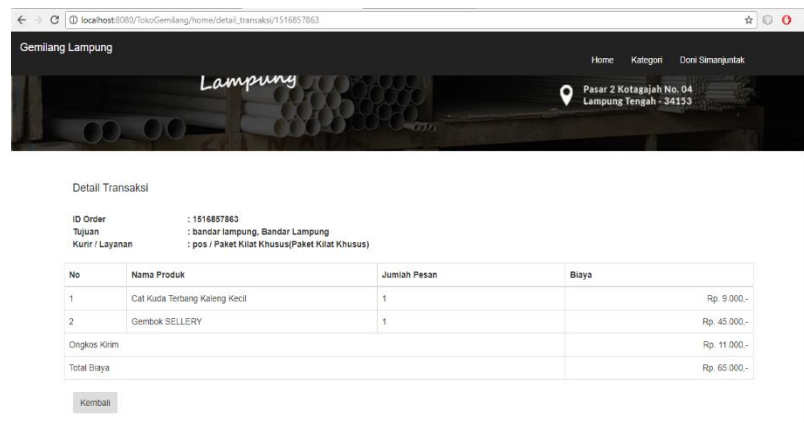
localhost:8080/TokoGemilang/home/detail_transaksi/1516857863

Gemilang Lampung

Home Kategori Doni Simanjuntak

Lampung

Pasar 2 Kotagajah No. 04
Lampung Tengah - 34153

Detail Transaksi

ID Order : 1516857863
Tujuan : bandar lampung, Bandar Lampung
Kurir / Layanan : pos / Paket Kilat Khusus(Paket Kilat Khusus)

| No | Nama Produk | Jumlah Pesan | Biaya |
|---|---|---|---|
| 1 | Cat Kuda Terbang Kaleng Kecil | 1 | Rp. 9.000,- |
| 2 | Gembok SELLERY | 1 | Rp. 45.000,- |
| Ongkos Kirim | | | Rp. 11.000,- |
| Total Biaya | | | Rp. 65.000,- |

Kembali